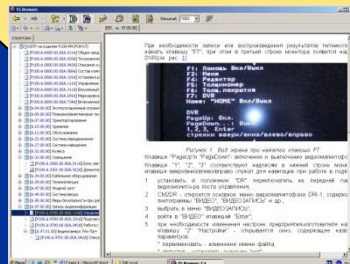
При необходимости записи или воспроизведения результатов телевизионного наблюдения нажать клавишу "F7", при этом в третьей строке монитора появится надпись DVR(см. рис. 1)

F1: Помощь Вкл/Выкл
F2: Меню
F3: Радиостр
F4: Подменю
F5: Выход
F6: Тест. перекрест
F7: DVR
Home "HOME" Вкл/Выкл

Рисунок 1. Вид экрана при нажатии клавиши F7

Клавиша "Радиостр "РадиоОмни" включение и выключение видеомонитора. Клавиши "1", "2" соответствуют надписям в нижней строке монитора. Клавиша вверх/вниз/влево/вправо служат для навигации при работе в подменю.

1 установить в положение "DR" переключатель на передней панели видеомонито-ра (если установлен).
2 СМЕНА - открытое ссылкой меню видеомонитора DR-1, содержащее пиктограммы "ВИДЕО", "ВИДЕОЗАПИСЬ" и др.
3 выбрать в меню "ВИДЕОЗАПИСЬ"
4 войти в "ВИДЕО" клавишей "Enter".
5 при необходимости изменения настроек предприняться-изготовителя нажать клавишу "F" "Настройки" - открывается окно, содержащее параметры:
* переименовать - изменение имени файла